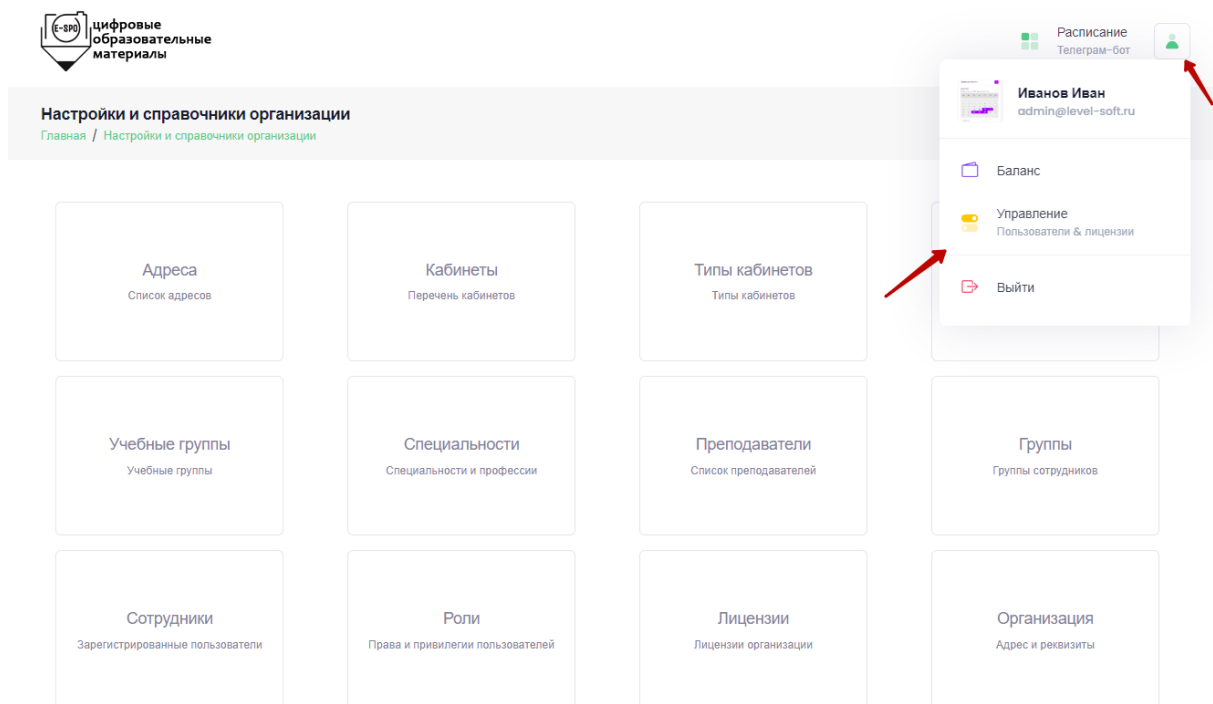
E-SPO цифровые образовательные материалы

Расписание
Телеграм-бот

Иванов Иван
admin@level-soft.ru

Баланс

Управление
Пользователи & лицензии

Выйти

Настройки и справочники организации
Главная / Настройки и справочники организации

Адреса
Список адресов

Кабинеты
Перечень кабинетов

Типы кабинетов
Типы кабинетов

Учебные группы
Учебные группы

Специальности
Специальности и профессии

Преподаватели
Список преподавателей

Группы
Группы сотрудников

Сотрудники
Зарегистрированные пользователи

Роли
Права и привилегии пользователей

Лицензии
Лицензии организации

Организация
Адрес и реквизиты